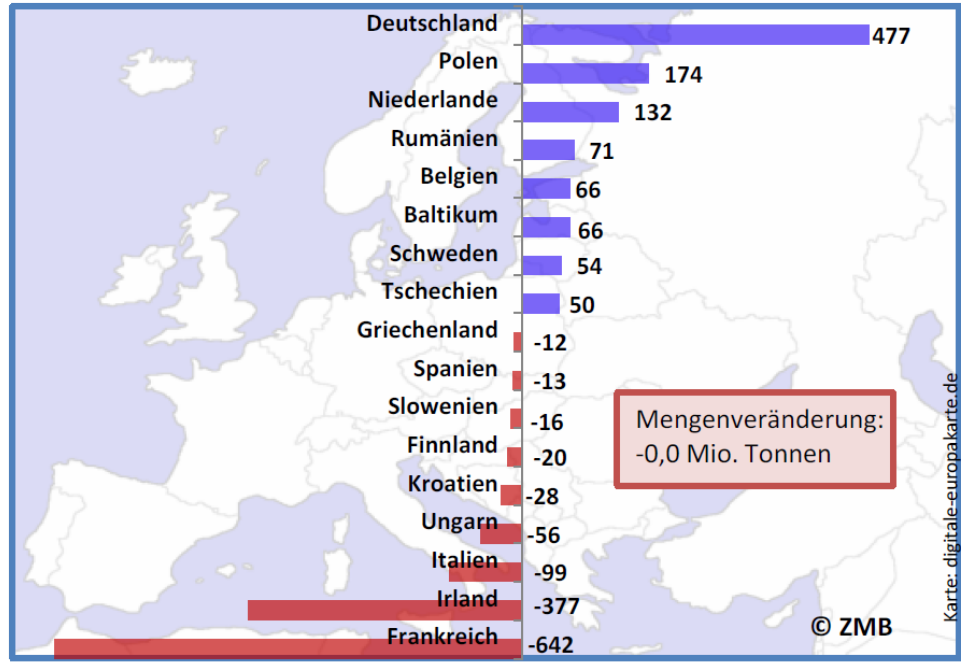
Deutschland 477
Polen 174
Niederlande 132
Rumänien 71
Belgien 66
Baltikum 66
Schweden 54
Tschechien 50
Griechenland -12
Spanien -13
Slowenien -16
Finnland -20
Kroatien -28
Ungarn -56
Italien -99
Irland -377
Frankreich -642

Mengenveränderung: -0,0 Mio. Tonnen

© ZMB

Karte: digitale-europakarte.de